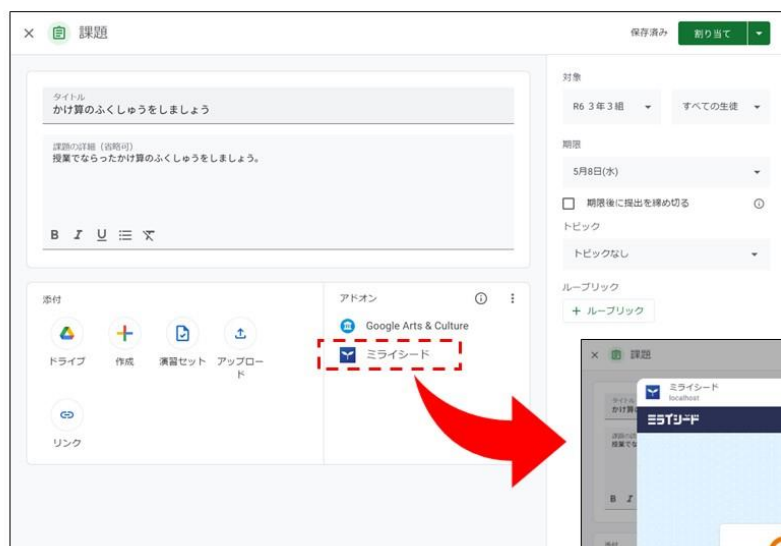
× 課題

保存済み 割り当て

タイトル
かけ算のふくしゅうをしましょう

課題の詳細（省略可）
授業でならったかけ算のふくしゅうをしましょう。

B I U ☰ ✕

添付

ドライブ 作成 演習セット アップロード

リンク

アドオン

Google Arts & Culture

ミライシード

対象

R6 3年3組 すべての生徒

期限

5月8日(水)

期限後に提出を締め切る

トピック

トピックなし

ルーブリック

+ ルーブリック

× 課題

タイトル
かけ算

授業でな

B I

ミライシード
localhost

ミライシード